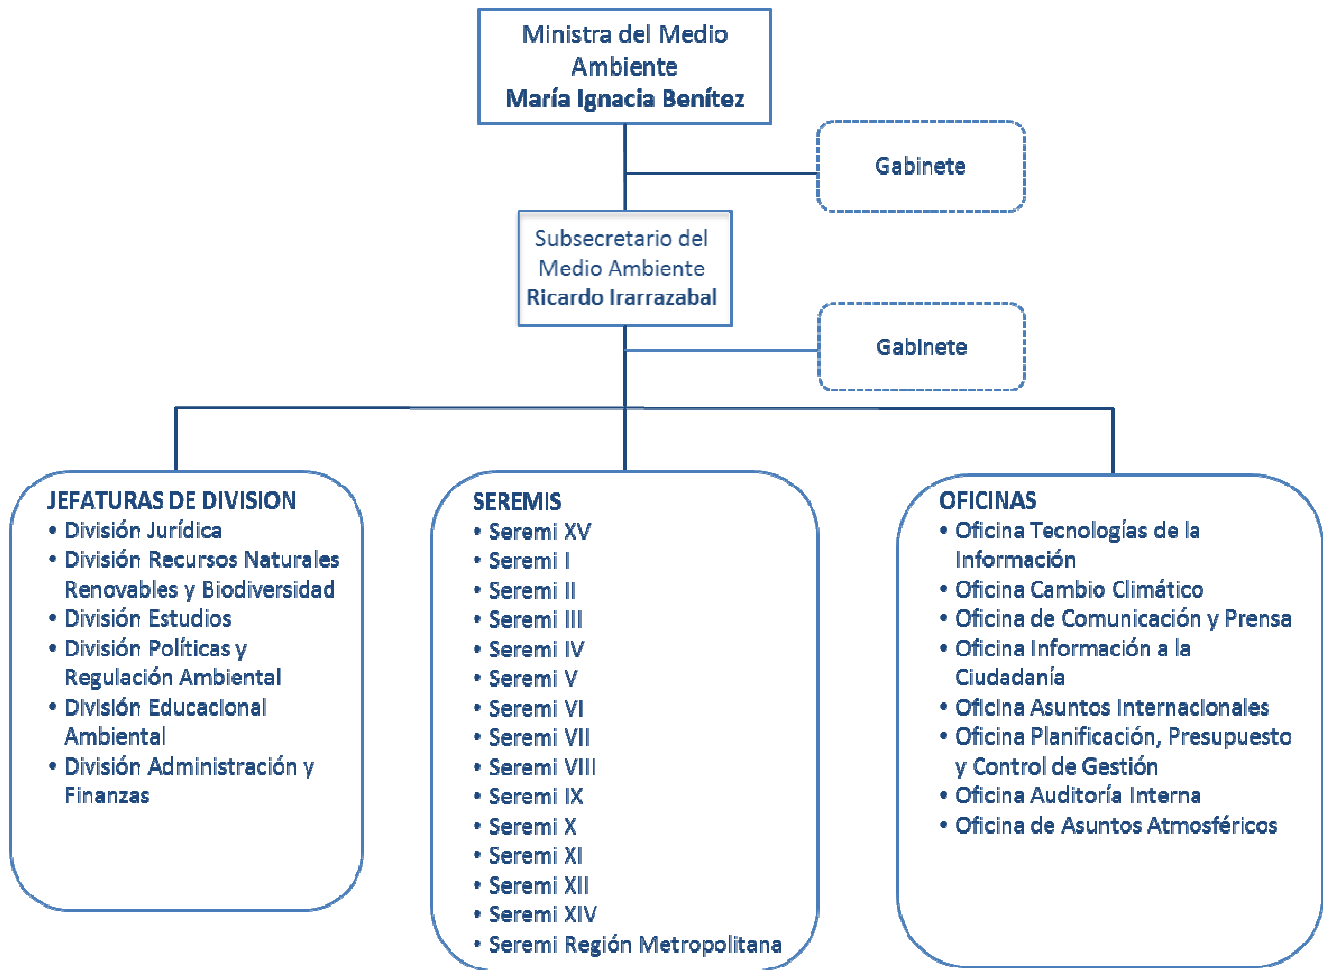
Ministra del Medio Ambiente
María Ignacia Benítez

Gabinete

Subsecretario del Medio Ambiente
Ricardo Irarrazabal

Gabinete

JEFATURAS DE DIVISION
• División Jurídica
• División Recursos Naturales Renovables y Biodiversidad
• División Estudios
• División Políticas y Regulación Ambiental
• División Educacional Ambiental
• División Administración y Finanzas

SEREMIS
• Seremi XV
• Seremi I
• Seremi II
• Seremi III
• Seremi IV
• Seremi V
• Seremi VI
• Seremi VII
• Seremi VIII
• Seremi IX
• Seremi X
• Seremi XI
• Seremi XII
• Seremi XIV
• Seremi Región Metropolitana

OFICINAS
• Oficina Tecnologías de la Información
• Oficina Cambio Climático
• Oficina de Comunicación y Prensa
• Oficina Información a la Ciudadanía
• Oficina Asuntos Internacionales
• Oficina Planificación, Presupuesto y Control de Gestión
• Oficina Auditoría Interna
• Oficina de Asuntos Atmosféricos